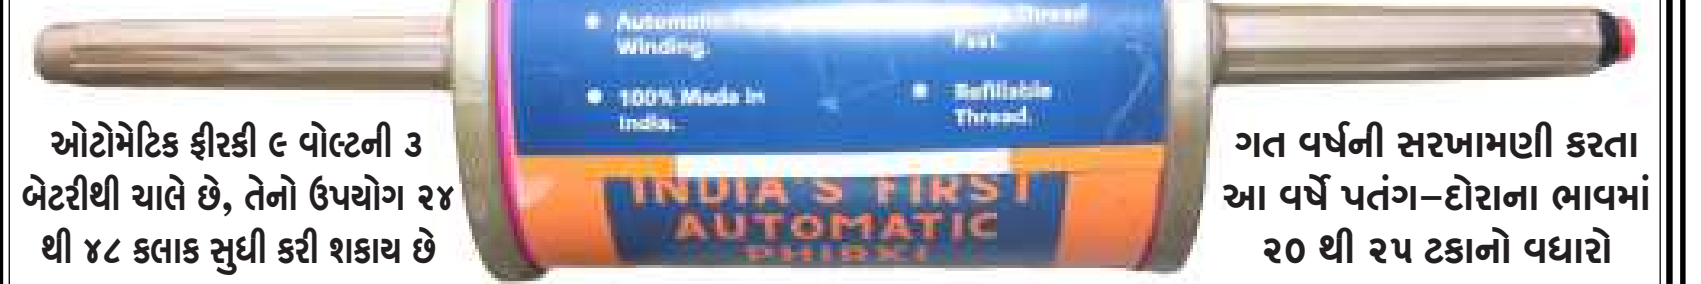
• Automatic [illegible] Winding.

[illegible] Thread Fast.

• 100% Made in India.

• Refillable Thread.

INDIA'S FIRST AUTOMATIC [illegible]

ઓટોમેટિક ફીરકી ૯ વોલ્ટની ૩ બેટરીથી ચાલે છે, તેનો ઉપયોગ ૨૪ થી ૪૮ કલાક સુધી કરી શકાય છે

ગત વર્ષની સરખામણી કરતા આ વર્ષે પતંગ–દોરાના ભાવમાં ૨૦ થી ૨૫ ટકાનો વધારો